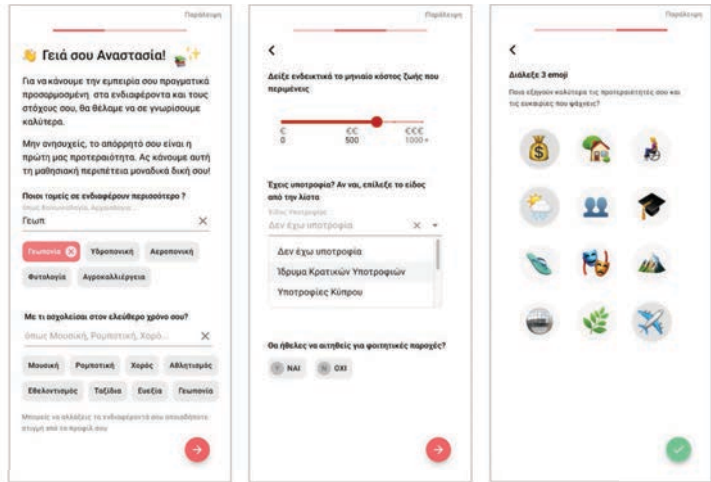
Παράλειψη

Γειά σου Αναστασία!

Για να κάνουμε την εμπειρία σου πραγματικά προσαρμοσμένη στα ενδιαφέροντα και τους στόχους σου, θα θέλαμε να σε γνωρίσουμε καλύτερα.

Μην ανησυχείς, το απόρρητό σου είναι η πρώτη μας προτεραιότητα. Ας κάνουμε αυτή τη μαθησιακή περιπέτεια μοναδική δική σου!

Ποιοι τομείς σε ενδιαφέρουν περισσότερο ?
όπως Βιολογία, Αεροπορία...
Γεωπ

Γεωπονία
Υδροπονική
Αεροπονική
Φυτολογία
Αγροκαλλιέργεια

Με τι ασχολείσαι στον ελεύθερο χρόνο σου?
όπως Μουσική, Ρομποτική, Χορό...

Μουσική
Ρομποτική
Χορός
Αθλητισμός
Εθελοντισμός
Ταξίδια
Ευεξία
Γεωπονία

Μπορείς να αλλάξεις τα ενδιαφέροντά σου οποιαδήποτε στιγμή από το προφίλ σου

Παράλειψη

Δείξε ενδεικτικά το μηνιαίο κόστος ζωής που περιμένεις

€
0
€€
500
€€€
1000+

Έχεις υποτροφία? Αν ναι, επίλεξε το είδος από την λίστα
Είδος Υποτροφίας
Δεν έχω υποτροφία

Δεν έχω υποτροφία
Ίδρυμα Κρατικών Υποτροφιών
Υποτροφίες Κύπρου

Θα ήθελες να αιτηθείς για φοιτητικές παροχές?
Y ΝΑΙ
N ΟΧΙ

Παράλειψη

Διάλεξε 3 emoji

Ποια εξηγούν καλύτερα τις προτεραιότητές σου και τις ευκαιρίες που ψάχνεις?